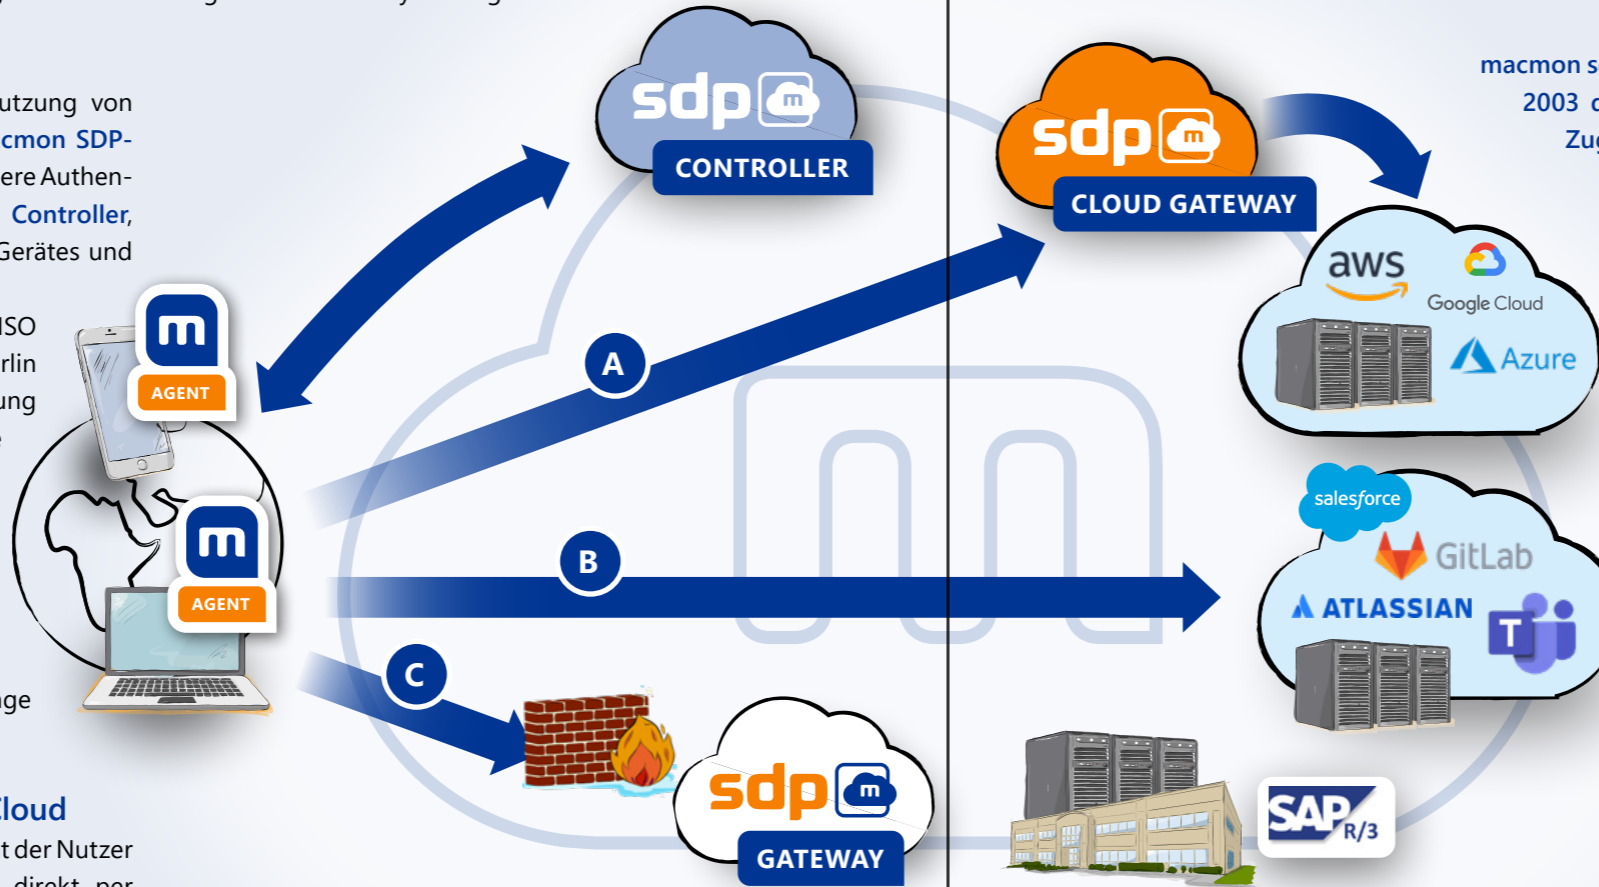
utzung von
cmon SDP-
ere Authen-
Controller,
Gerätes und

ISO
rlin
ung

ge

loud
t der Nutzer
direkt per

sdp m
CONTROLLER

sdp m
CLOUD GATEWAY

macmon s
2003 c
Zug

aws
Google Cloud
Azure

m
AGENT

m
AGENT

A

B

C

salesforce
GitLab
ATLASSIAN
T

sdp m
GATEWAY

SAP R/3